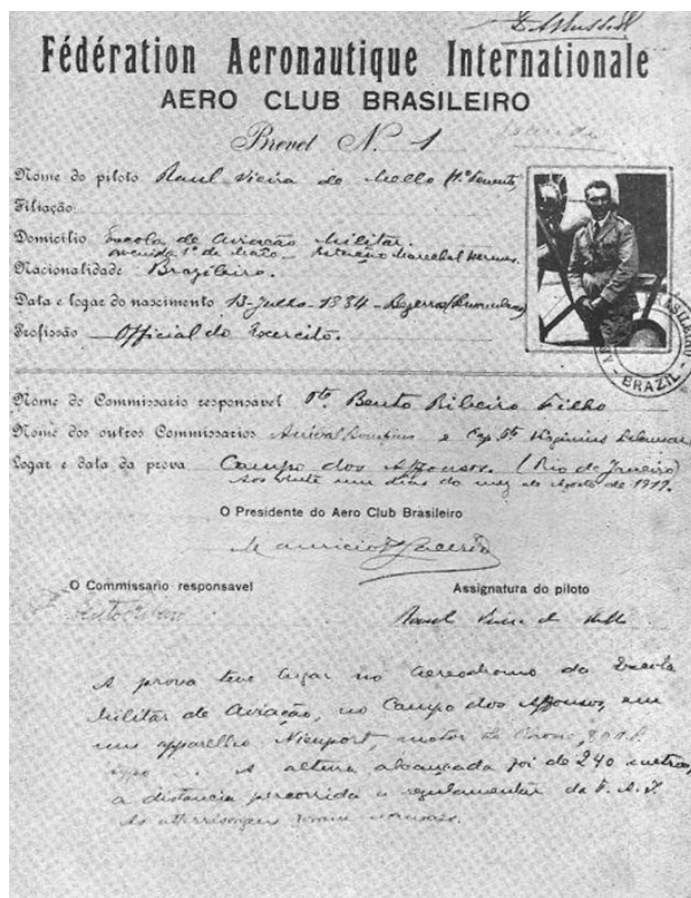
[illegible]

Fédération Aeronautique Internationale
AERO CLUB BRASILEIRO

Brevet N. 1 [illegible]

Nome do piloto Raul Vieira de Mello 1º Tenente
Filiação
Domicilio Escola de Aviação Militar. Avenida 1º de Maio - Estação Marechal Hermes
Nacionalidade Brazileiro.
Data e logar do nascimento 13-Julho-1894 - Bezerros (Pernambuco)
Profissão Official do Exercito.

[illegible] BRASILEIRO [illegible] BRAZIL

Nome do Commissario responsavel 1º Tte Bento Ribeiro Filho
Nome dos outros Commissarios Aníbal Bouquin e Cap. Ten. Virginius Delamare
Logar e data da prova Campo dos Affonsos. (Rio de Janeiro) aos vinte um dias do mez de Agosto de 1919.

O Presidente do Aero Club Brasileiro

Mauricio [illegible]

O Commissario responsavel
Bento Ribeiro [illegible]

Assignatura do piloto
Raul Vieira de Mello

A prova teve logar no aerodromo da Escola Militar de Aviação, no Campo dos Affonsos, em um apparelho Nieuport, motor Le Rhone, 80 H.P. typo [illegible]. A altura alcançada foi de 240 metros, a distancia percorrida a regulamentar da F. A. I. As aterrissagens foram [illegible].